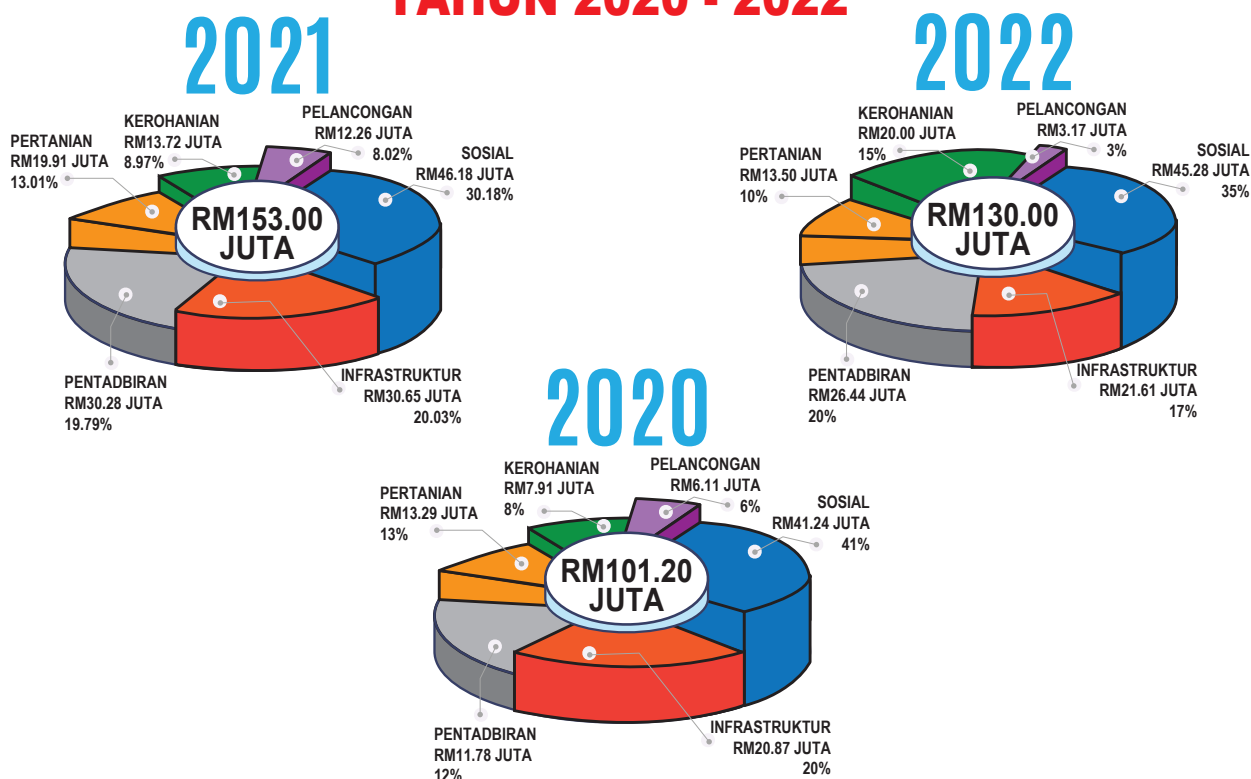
TAHUN 2020 - 2022

2021

PERTANIAN
RM19.91 JUTA
13.01%

KEROHANIAN
RM13.72 JUTA
8.97%

PELANCONGAN
RM12.26 JUTA
8.02%

SOSIAL
RM46.18 JUTA
30.18%

RM153.00 JUTA

PENTADBIRAN
RM30.28 JUTA
19.79%

INFRASTRUKTUR
RM30.65 JUTA
20.03%

2022

PERTANIAN
RM13.50 JUTA
10%

KEROHANIAN
RM20.00 JUTA
15%

PELANCONGAN
RM3.17 JUTA
3%

SOSIAL
RM45.28 JUTA
35%

RM130.00 JUTA

PENTADBIRAN
RM26.44 JUTA
20%

INFRASTRUKTUR
RM21.61 JUTA
17%

2020

PERTANIAN
RM13.29 JUTA
13%

KEROHANIAN
RM7.91 JUTA
8%

PELANCONGAN
RM6.11 JUTA
6%

SOSIAL
RM41.24 JUTA
41%

RM101.20 JUTA

PENTADBIRAN
RM11.78 JUTA
12%

INFRASTRUKTUR
RM20.87 JUTA
20%